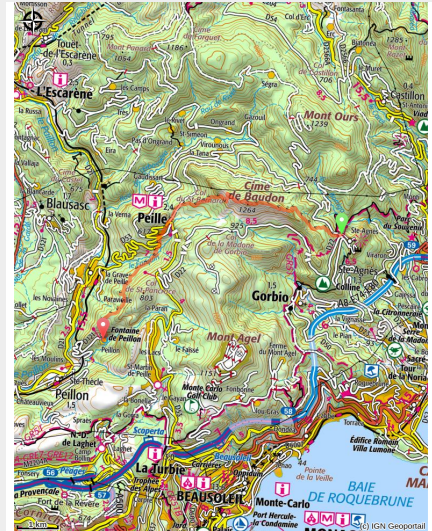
Touët-de-l'Escarène
L'Escarène
Mont Ours
Castillon
Cime de Baudon
1264
Blausasc
Peille
Ste-Agnès
Gorbio
Fontaine de Peillon
Mont Agel
Peillon
Monte-Carlo Golf Club
La Turbie
BEAUSOLEIL
Monte-Carlo
BAIE DE ROQUEBRUNE
Peille
Col de la Madone
Ste-Thècle
Menton
Col d'Èze
Roquebrune
Monaco
Laghet
Port Hercule la Condamine
A8
56
57
58
59
Plateau de la Colle
Mont Pinacle
Col de Braus
Gorbio
Sospel
Col St-Roch
1186
1054
795
803
1.5
(c) IGN Geoportail